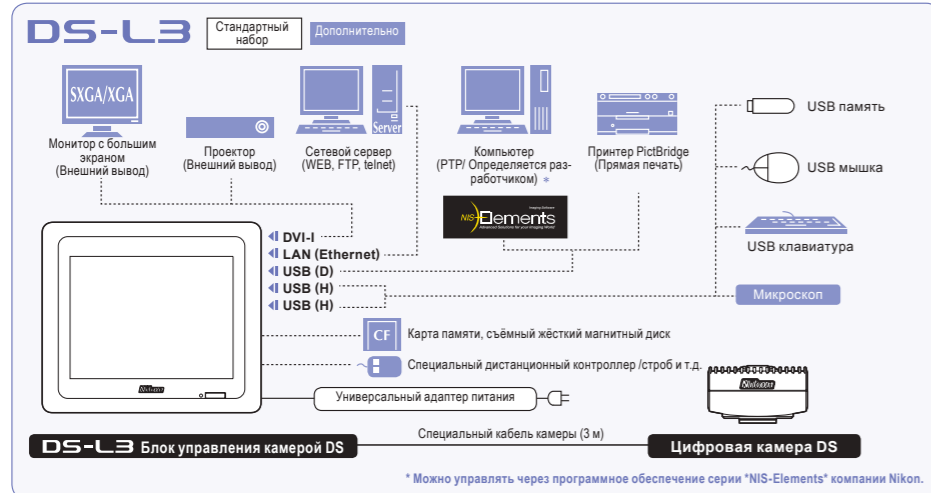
DS-L3

Стандартный набор

Дополнительно

SXGA/XGA

Монитор с большим экраном (Внешний вывод)

Проектор (Внешний вывод)

Server

Сетевой сервер (WEB, FTP, telnet)

Компьютер (PTP/ Определяется разработчиком) *

Принтер PictBridge (Прямая печать)

USB память

USB мышка

USB клавиатура

NIS-Elements

DVI-I

LAN (Ethernet)

USB (D)

USB (H)

USB (H)

Микроскоп

CF

Карта памяти, съёмный жёсткий магнитный диск

Специальный дистанционный контроллер /строб и т.д.

Nikon

Универсальный адаптер питания

Nikon

DS-L3 Блок управления камерой DS

Специальный кабель камеры (3 м)

Цифровая камера DS

* Можно управлять через программное обеспечение серии "NIS-Elements" компании Nikon.